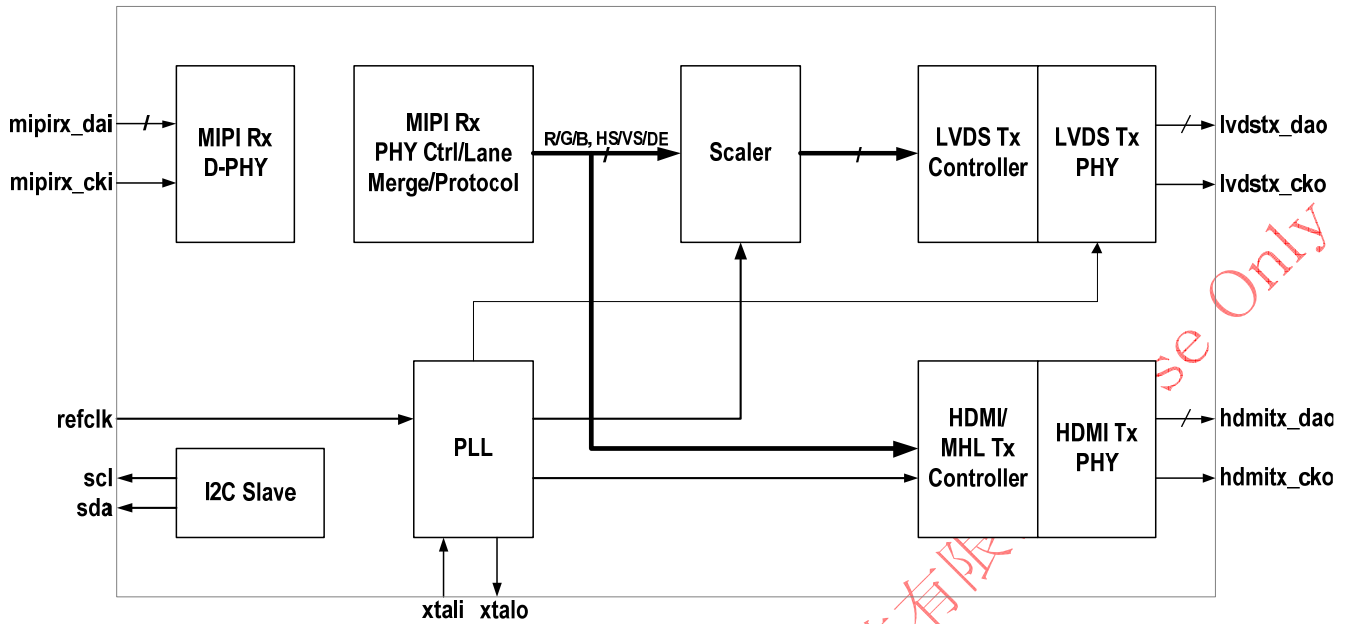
mipirx_dai
mipirx_cki
MIPI Rx D-PHY
MIPI Rx PHY Ctrl/Lane Merge/Protocol
R/G/B, HS/VS/DE
Scaler
LVDS Tx Controller
LVDS Tx PHY
lvdstx_dao
lvdstx_cko
refclk
PLL
HDMI/ MHL Tx Controller
HDMI Tx PHY
hdmitx_dao
hdmitx_cko
scl
sda
I2C Slave
xtali
xtalo
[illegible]有限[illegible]se Only